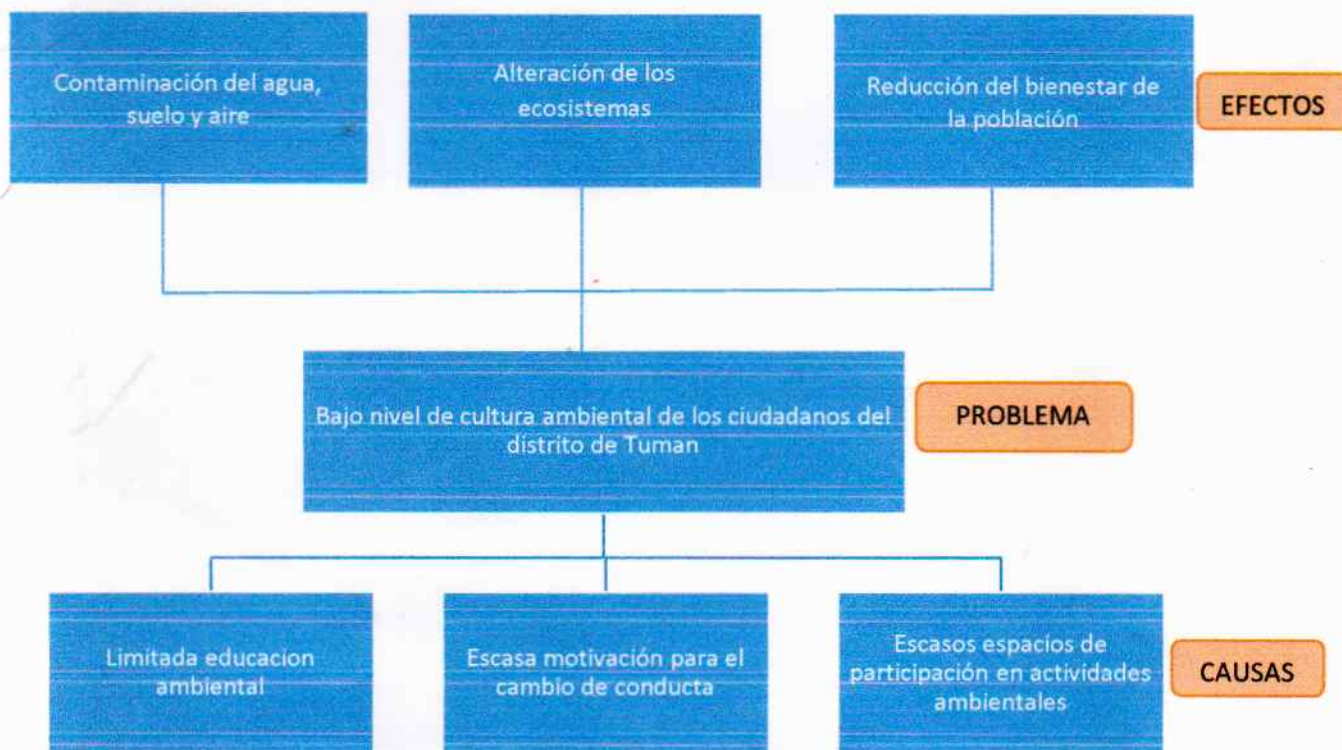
Contaminación del agua, suelo y aire

Alteración de los ecosistemas

Reducción del bienestar de la población

EFECTOS

Bajo nivel de cultura ambiental de los ciudadanos del distrito de Tuman

PROBLEMA

Limitada educacion ambiental

Escasa motivación para el cambio de conducta

Escasos espacios de participación en actividades ambientales

CAUSAS